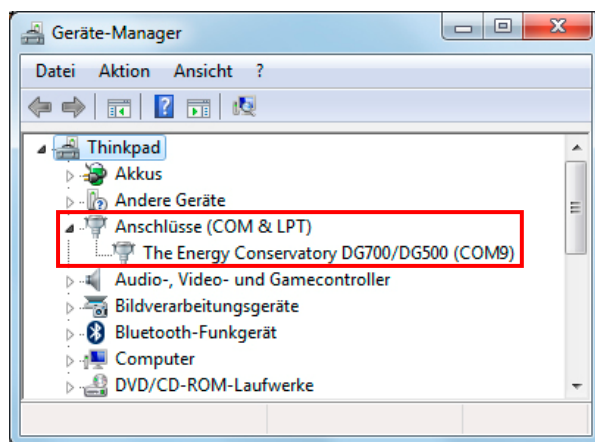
Geräte-Manager

Datei Aktion Ansicht ?

Thinkpad
Akkus
Andere Geräte
Anschlüsse (COM & LPT)
The Energy Conservatory DG700/DG500 (COM9)
Audio-, Video- und Gamecontroller
Bildverarbeitungsgeräte
Bluetooth-Funkgerät
Computer
DVD/CD-ROM-Laufwerke